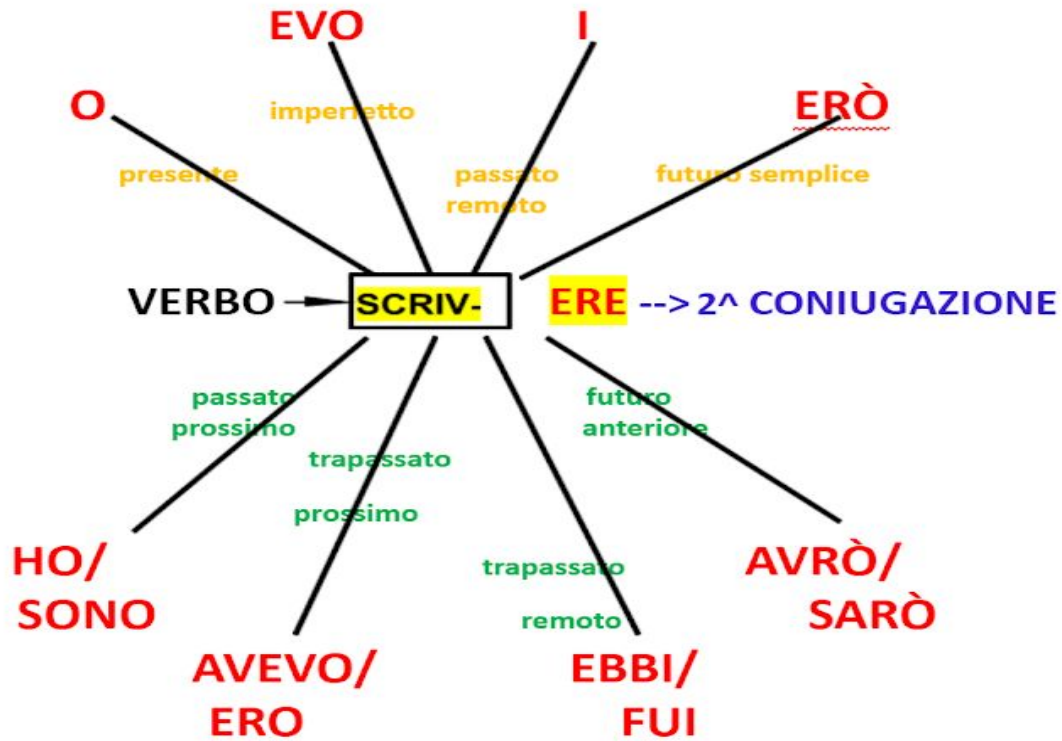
EVO

I

O

imperfetto

ERÒ

presente

passato remoto

futuro semplice

VERBO → SCRIV- ERE --> 2^ CONIUGAZIONE

passato prossimo

futuro anteriore

trapassato

prossimo

trapassato

remoto

HO/ SONO

AVEVO/ ERO

EBBI/ FUI

AVRÒ/ SARÒ